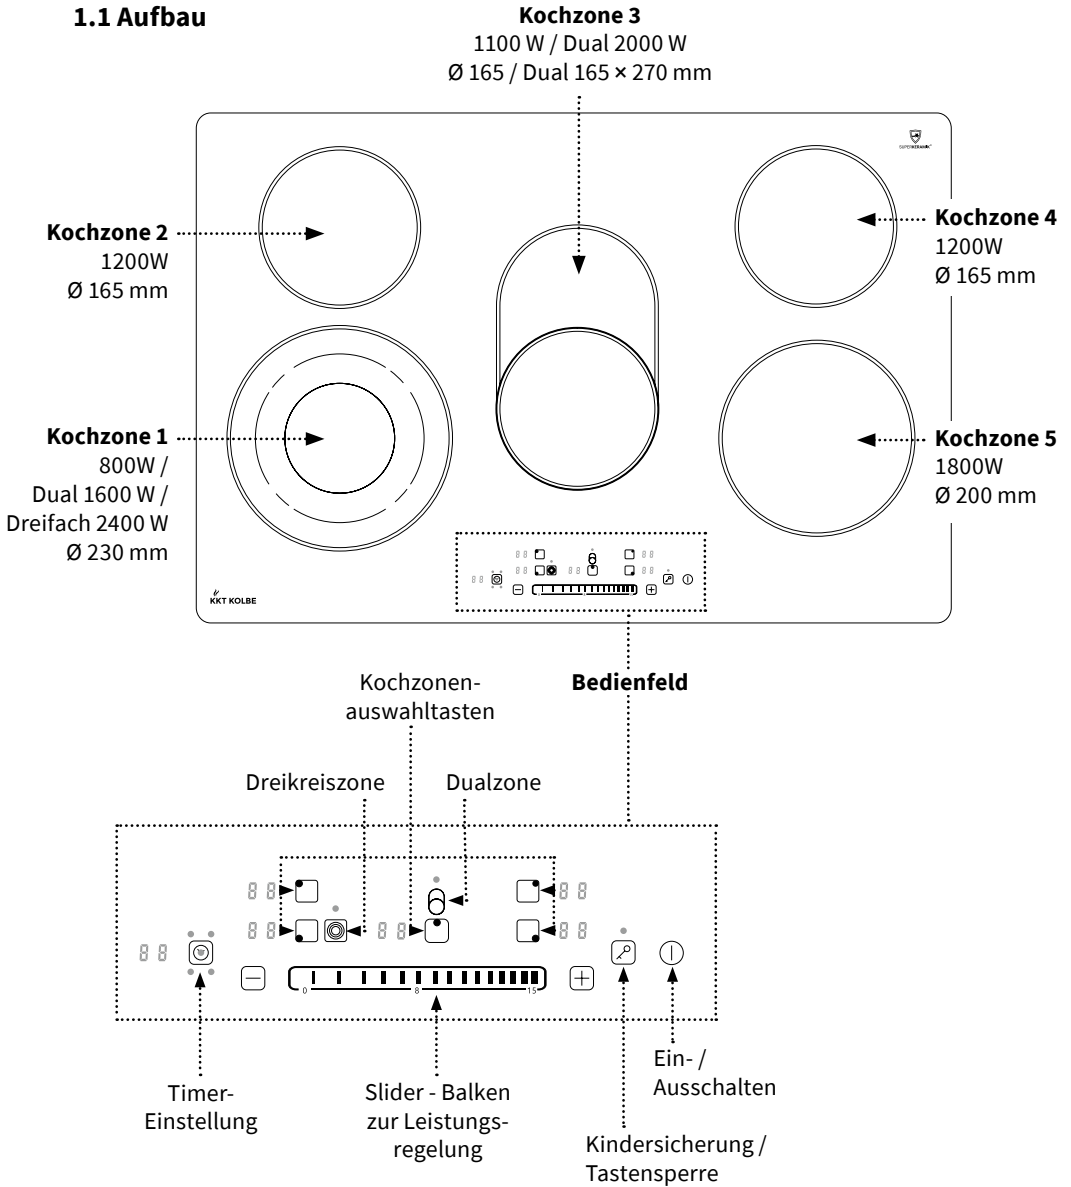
1.1 Aufbau

Kochzone 3
1100 W / Dual 2000 W
Ø 165 / Dual 165 × 270 mm

SUPERKERAMIK

Kochzone 2
1200W
Ø 165 mm

Kochzone 4
1200W
Ø 165 mm

Kochzone 1
800W /
Dual 1600 W /
Dreifach 2400 W
Ø 230 mm

Kochzone 5
1800W
Ø 200 mm

KKT KOLBE

Kochzonen-auswahltasten

Bedienfeld

Dreikreiszone

Dualzone

8 8

8 8

8 8

8 8

8 8

8 8

8 8

0

8

15

Timer-Einstellung

Slider - Balken zur Leistungsregelung

Kindersicherung / Tastensperre

Ein- / Ausschalten